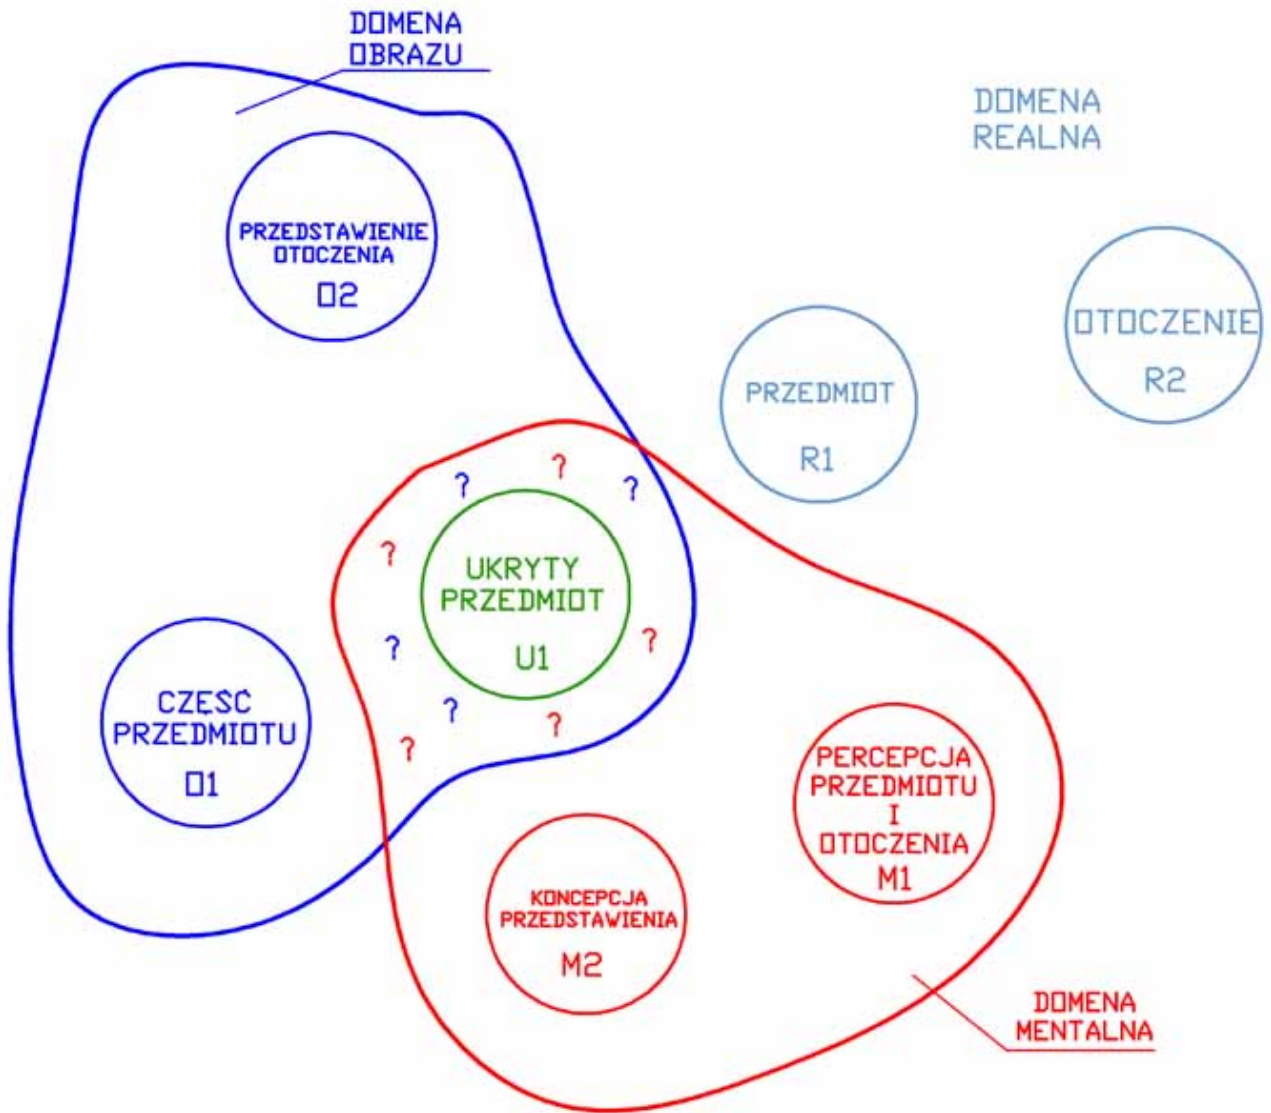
DOMENA OBRAZU

DOMENA REALNA

PRZEDSTAWIENIE OTOCZENIA

O2

OTOCZENIE

R2

PRZEDMIOT

R1

?

?

?

?

UKRYTY PRZEDMIOT

U1

?

?

?

CZĘŚC PRZEDMIOTU

O1

?

?

PERCEPCJA PRZEDMIOTU I OTOCZENIA

M1

KONCEPCJA PRZEDSTAWIENIA

M2

DOMENA MENTALNA